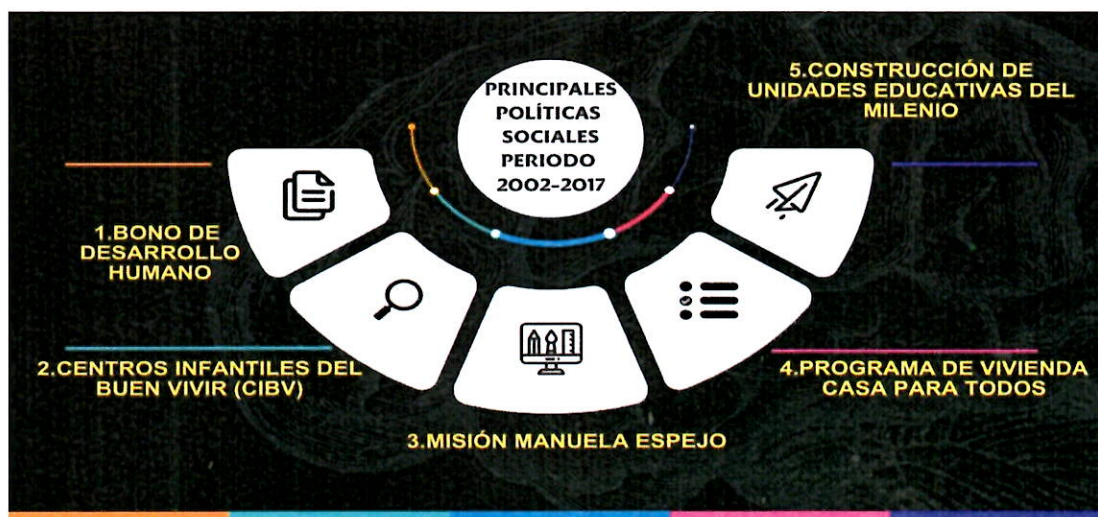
PRINCIPALES POLÍTICAS SOCIALES PERIODO 2002-2017

5.CONSTRUCCIÓN DE UNIDADES EDUCATIVAS DEL MILENIO

1.BONO DE DESARROLLO HUMANO

2.CENTROS INFANTILES DEL BUEN VIVIR (CIBV)

3.MISIÓN MANUELA ESPEJO

4.PROGRAMA DE VIVIENDA CASA PARA TODOS